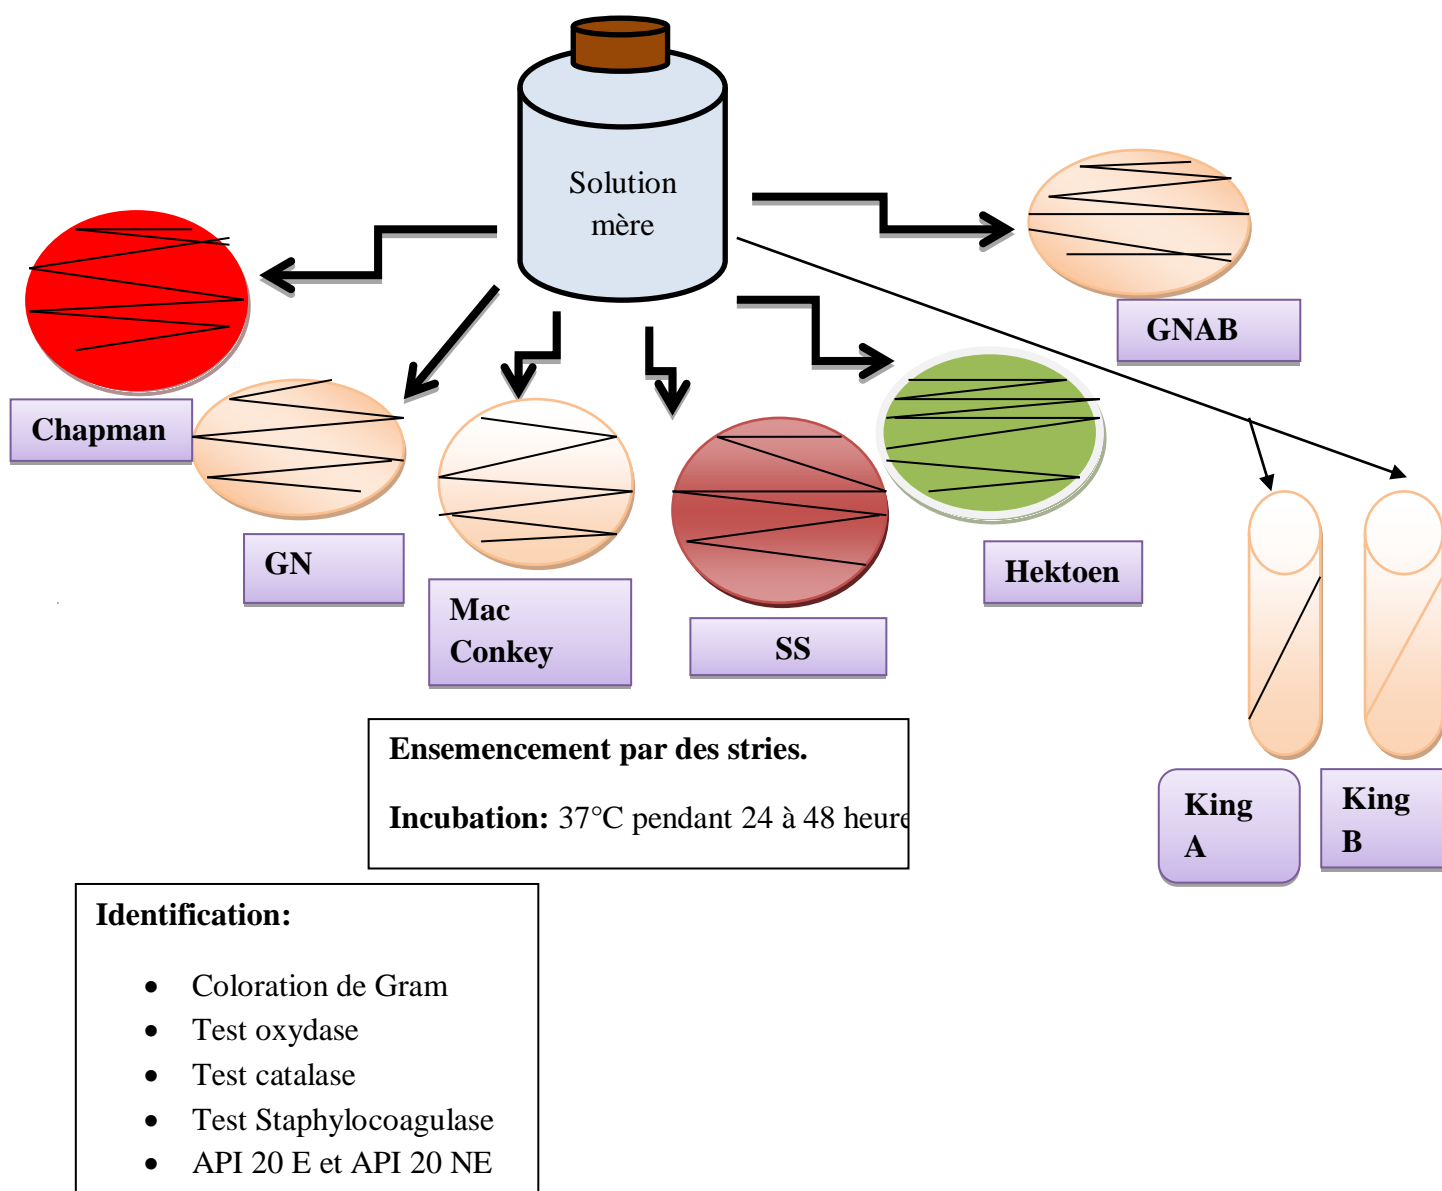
Solution mère

GNAB

Chapman

GN

Mac Conkey

SS

Hektoen

King A

King B

Ensemencement par des stries.

Incubation: 37°C pendant 24 à 48 heure

Identification:

- Coloration de Gram
- Test oxydase
- Test catalase
- Test Staphylocoagulase
- API 20 E et API 20 NE